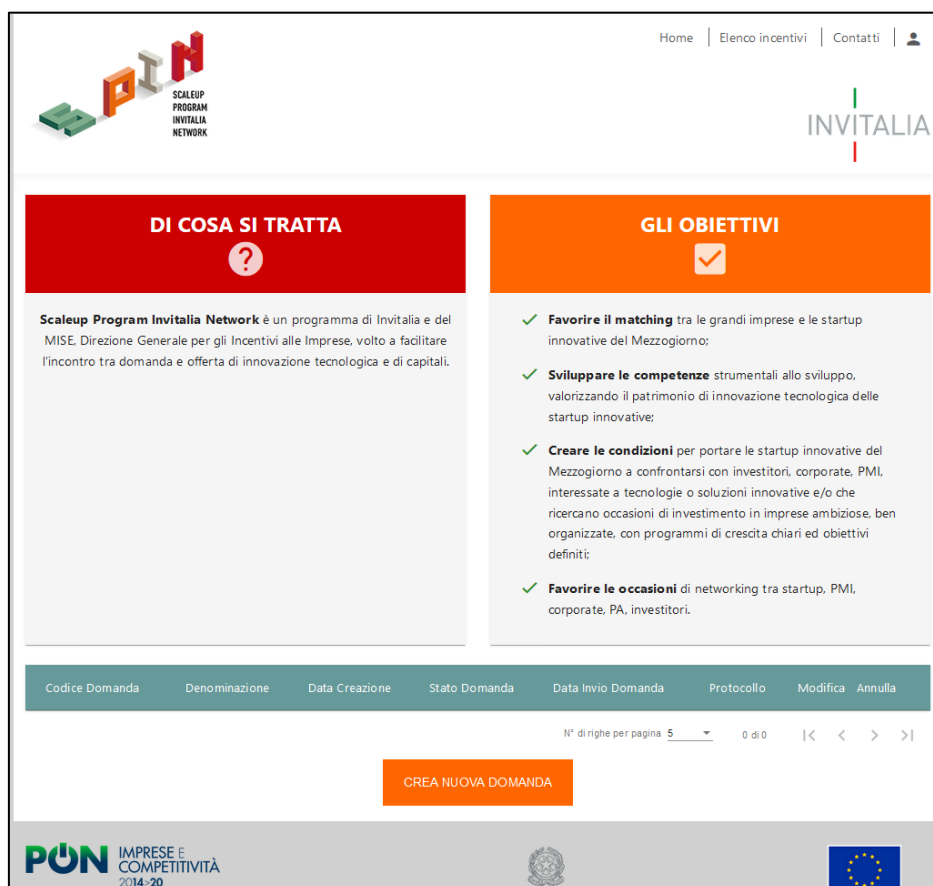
SPIN SCALEUP PROGRAM INVITALIA NETWORK

Home | Elenco incentivi | Contatti

INVITALIA

DI COSA SI TRATTA

**Scaleup Program Invitalia Network** è un programma di Invitalia e del MISE, Direzione Generale per gli Incentivi alle Imprese, volto a facilitare l'incontro tra domanda e offerta di innovazione tecnologica e di capitali.

GLI OBIETTIVI

**Favorire il matching** tra le grandi imprese e le startup innovative del Mezzogiorno;

**Sviluppare le competenze** strumentali allo sviluppo, valorizzando il patrimonio di innovazione tecnologica delle startup innovative;

**Creare le condizioni** per portare le startup innovative del Mezzogiorno a confrontarsi con investitori, corporate, PMI, interessate a tecnologie o soluzioni innovative e/o che ricercano occasioni di investimento in imprese ambiziose, ben organizzate, con programmi di crescita chiari ed obiettivi definiti;

**Favorire le occasioni** di networking tra startup, PMI, corporate, PA, investitori.

| Codice Domanda | Denominazione | Data Creazione | Stato Domanda | Data Invio Domanda | Protocollo | Modifica | Annulla |
|---|---|---|---|---|---|---|---|

N° di righe per pagina 5   0 di 0

CREA NUOVA DOMANDA

PON IMPRESE E COMPETITIVITÀ 2014>20